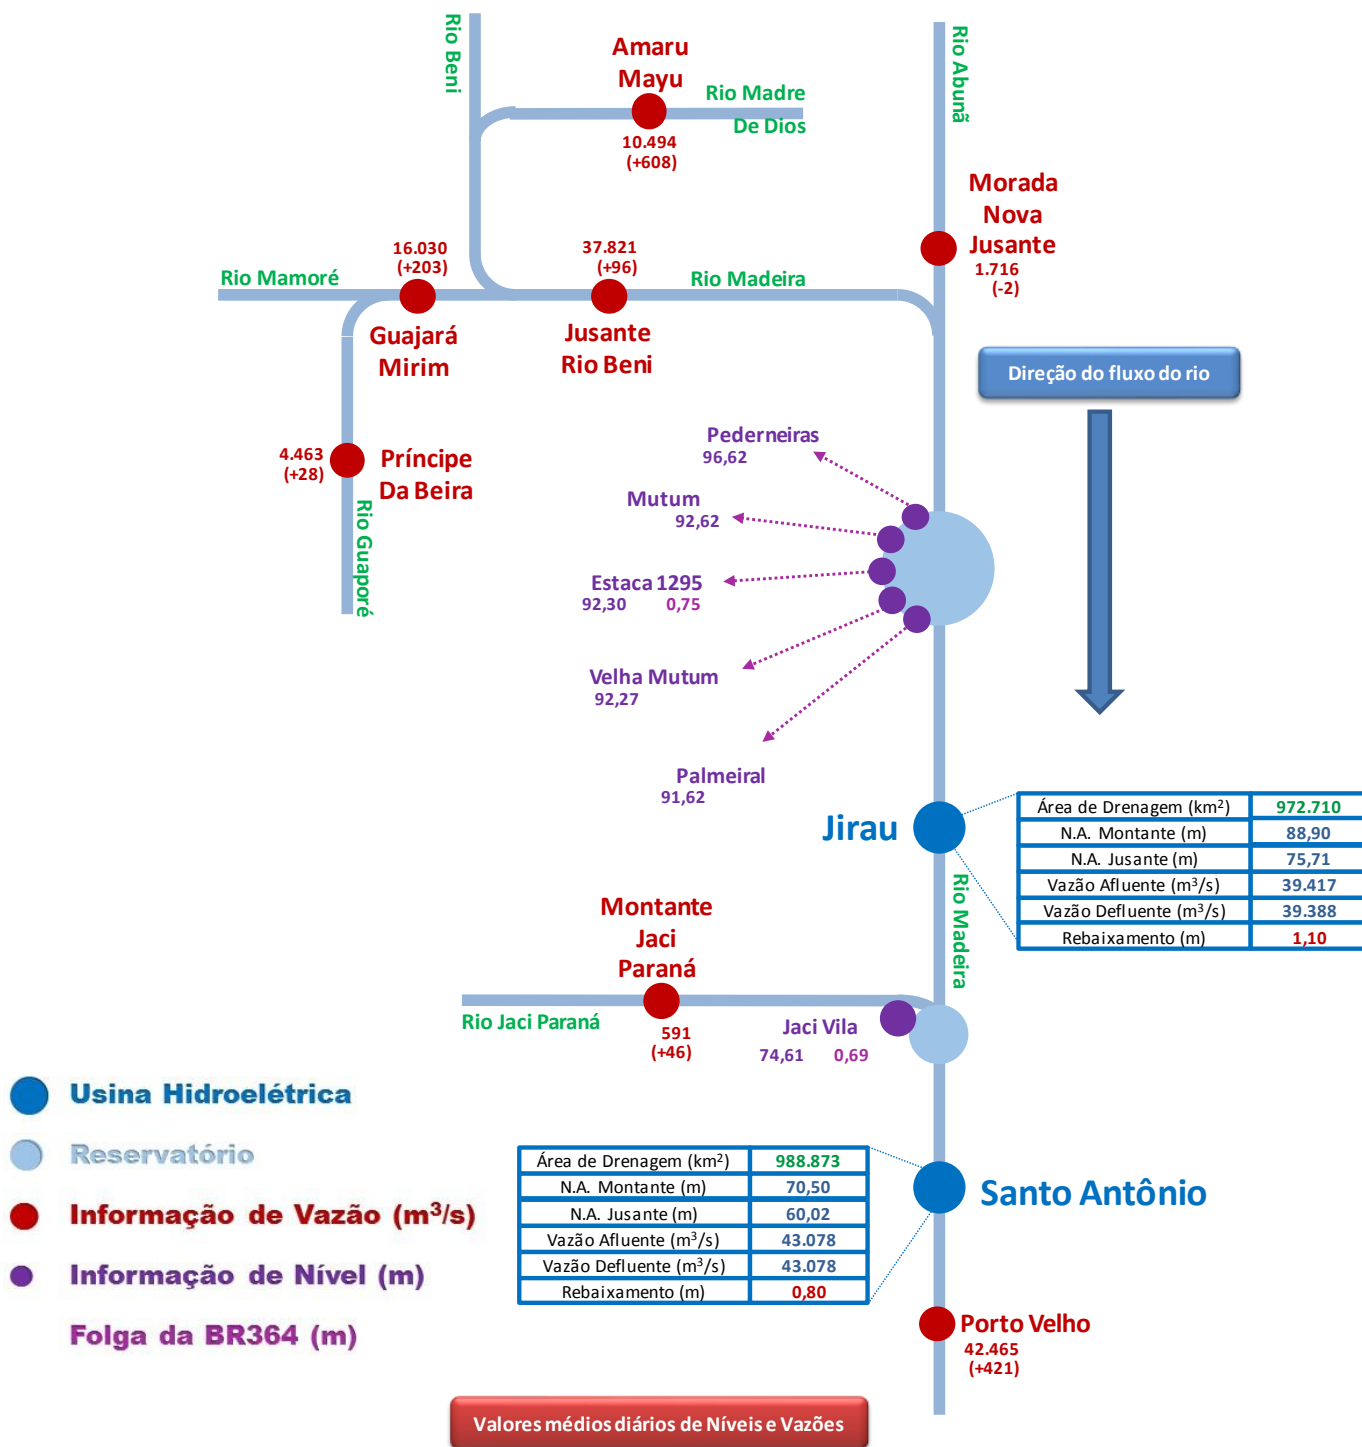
Rio Beni

Amaru Mayu
10.494
(+608)

Rio Madre De Dios

Rio Abunã

Morada Nova Jusante
1.716
(-2)

Rio Mamoré
16.030
(+203)
Guajará Mirim

37.821
(+96)
Jusante Rio Beni

Rio Madeira

Direção do fluxo do rio

4.463
(+28)
Príncipe Da Beira

Rio Guaporé

Pederneiras
96,62

Mutum
92,62

Estaca 1295
92,30 0,75

Velha Mutum
92,27

Palmeiral
91,62

Jirau

| Área de Drenagem (km$^2$) | 972.710 |
|---|---|
| N.A. Montante (m) | 88,90 |
| N.A. Jusante (m) | 75,71 |
| Vazão Afluente (m$^3$/s) | 39.417 |
| Vazão Defluente (m$^3$/s) | 39.388 |
| Rebaixamento (m) | 1,10 |

Rio Madeira

Montante Jaci Paraná

Rio Jaci Paraná
591
(+46)

Jaci Vila
74,61 0,69

Usina Hidroelétrica

Reservatório

Informação de Vazão (m$^3$/s)

Informação de Nível (m)

Folga da BR364 (m)

| Área de Drenagem (km$^2$) | 988.873 |
|---|---|
| N.A. Montante (m) | 70,50 |
| N.A. Jusante (m) | 60,02 |
| Vazão Afluente (m$^3$/s) | 43.078 |
| Vazão Defluente (m$^3$/s) | 43.078 |
| Rebaixamento (m) | 0,80 |

Santo Antônio

Porto Velho
42.465
(+421)

Valores médios diários de Níveis e Vazões